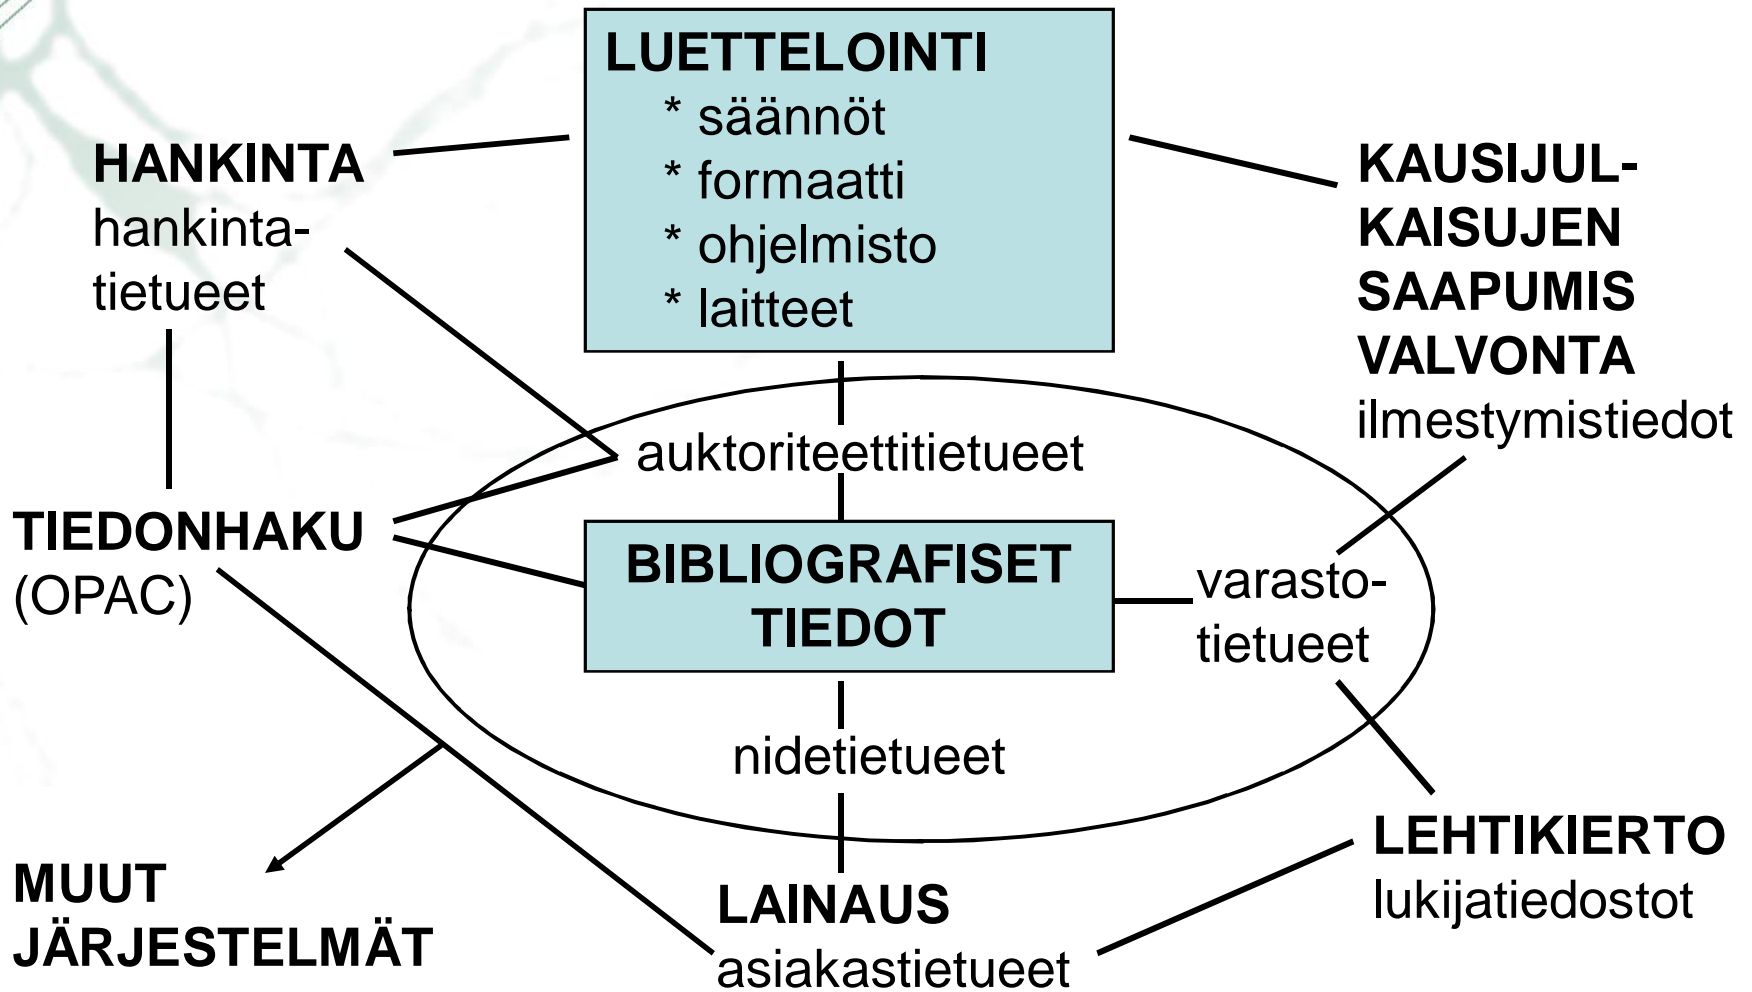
LUETTELOINTI
* säännöt
* formaatti
* ohjelmisto
* laitteet

HANKINTA
hankintatietueet

KAUSIJULKAISUJEN SAAPUMIS VALVONTA
ilmestymistiedot

auktoriteettitietueet

TIEDONHAKU
(OPAC)

BIBLIOGRAFISET TIEDOT

varastotietueet

nidetietueet

LEHTIKIERTO
lukijatiedostot

MUUT JÄRJESTELMÄT

LAINAUS
asiakastietueet